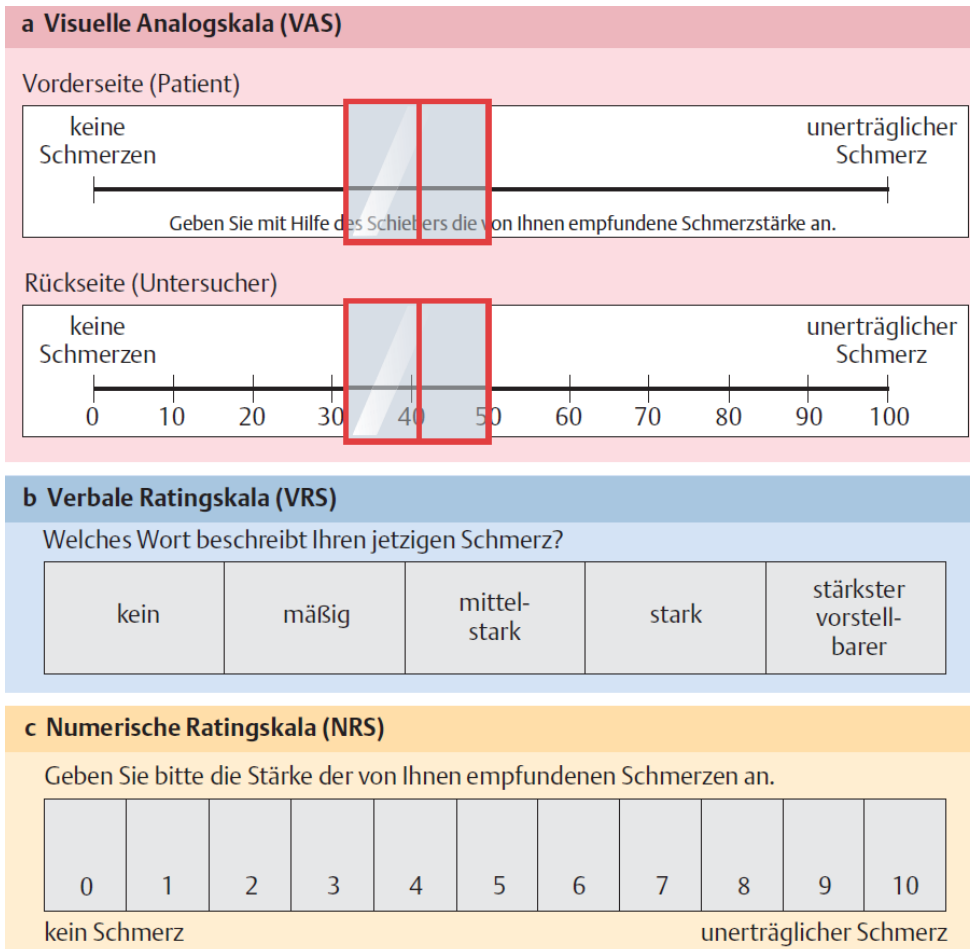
a Visuelle Analogskala (VAS)

Vorderseite (Patient)

keine Schmerzen

unerträglicher Schmerz

Geben Sie mit Hilfe des Schiebers die von Ihnen empfundene Schmerzstärke an.

Rückseite (Untersucher)

keine Schmerzen

unerträglicher Schmerz

0 10 20 30 40 50 60 70 80 90 100

b Verbale Ratingskala (VRS)

Welches Wort beschreibt Ihren jetzigen Schmerz?

| kein | mäßig | mittelstark | stark | stärkster vorstellbarer |
|---|---|---|---|---|

c Numerische Ratingskala (NRS)

Geben Sie bitte die Stärke der von Ihnen empfundenen Schmerzen an.

| 0 | 1 | 2 | 3 | 4 | 5 | 6 | 7 | 8 | 9 | 10 |
|---|---|---|---|---|---|---|---|---|---|---|

kein Schmerz

unerträglicher Schmerz